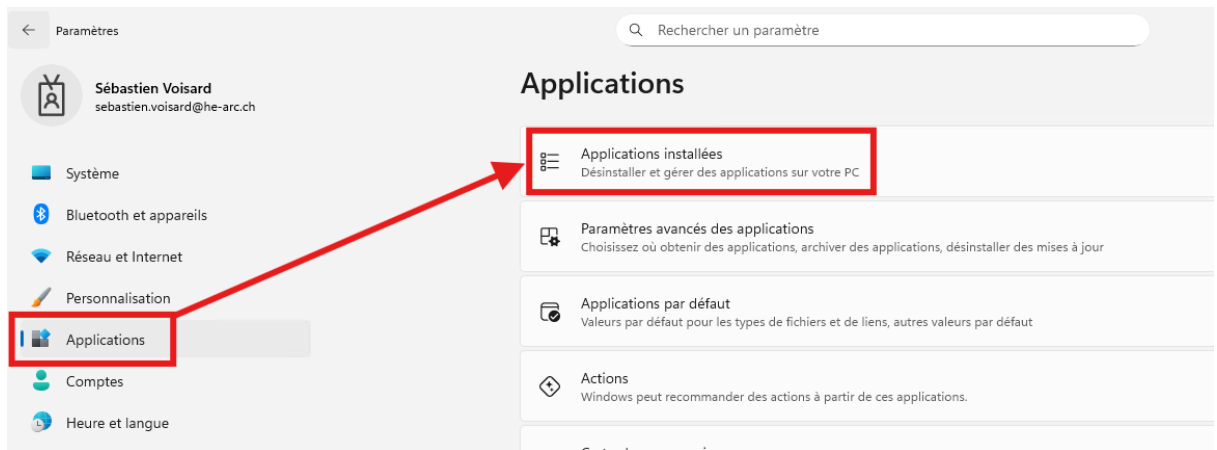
Paramètres

Rechercher un paramètre

Sébastien Voisard
sebastien.voisard@he-arc.ch

Système
Bluetooth et appareils
Réseau et Internet
Personnalisation
Applications
Comptes
Heure et langue

Applications

Applications installées
Désinstaller et gérer des applications sur votre PC

Paramètres avancés des applications
Choisissez où obtenir des applications, archiver des applications, désinstaller des mises à jour

Applications par défaut
Valeurs par défaut pour les types de fichiers et de liens, autres valeurs par défaut

Actions
Windows peut recommander des actions à partir de ces applications.

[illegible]